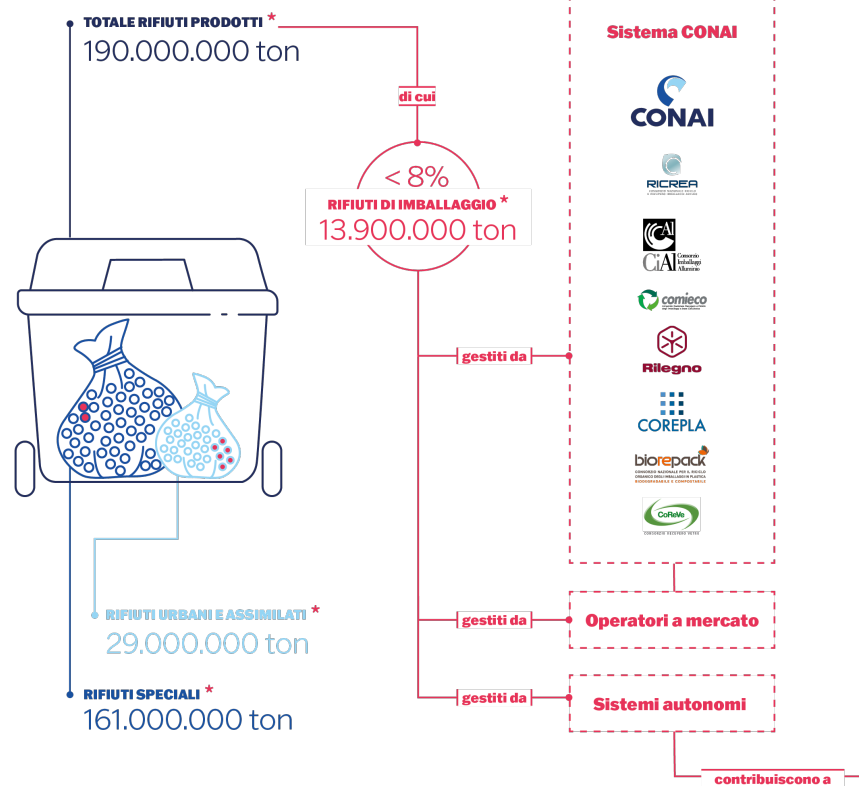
TOTALE RIFIUTI PRODOTTI *
190.000.000 ton

di cui

< 8%
RIFIUTI DI IMBALLAGGIO *
13.900.000 ton

gestiti da

Sistema CONAI

CONAI

RICREA

CiAl Consorzio Imballaggi Alluminio

comieco

Rilegno

COREPLA

biorepack
CONSORZIO NAZIONALE PER IL RICICLO ORGANICO DEGLI IMBALLAGGI IN PLASTICA BIODEGRADABILE E COMPOSTABILE

CoReVe
CONSORZIO RECUPERO VETRO

gestiti da
Operatori a mercato

gestiti da
Sistemi autonomi

contribuiscono a

RIFIUTI URBANI E ASSIMILATI *
29.000.000 ton

RIFIUTI SPECIALI *
161.000.000 ton